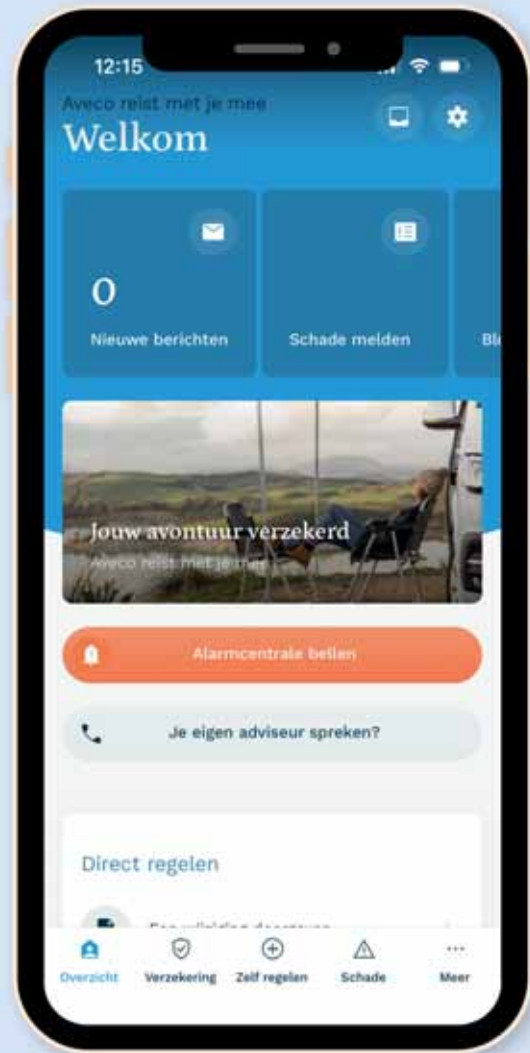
12:15

Aveco reist met je mee

Welkom

0

Nieuwe berichten

Schade melden

Bl

Jouw avontuur verzekerd

Aveco reist met je mee

Alarmcentrale bellen

Je eigen adviseur spreken?

Direct regelen

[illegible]

Overzicht

Verzekering

Zelf regelen

Schade

Meer